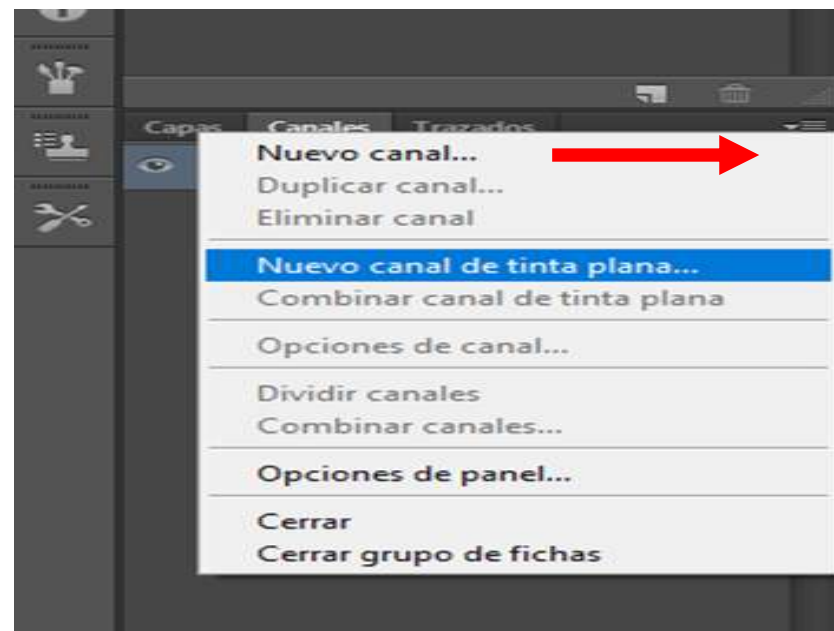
Capas Canales Trazados

Nuevo canal...
Duplicar canal...
Eliminar canal

Nuevo canal de tinta plana...
Combinar canal de tinta plana

Opciones de canal...

Dividir canales
Combinar canales...

Opciones de panel...

Cerrar
Cerrar grupo de fichas